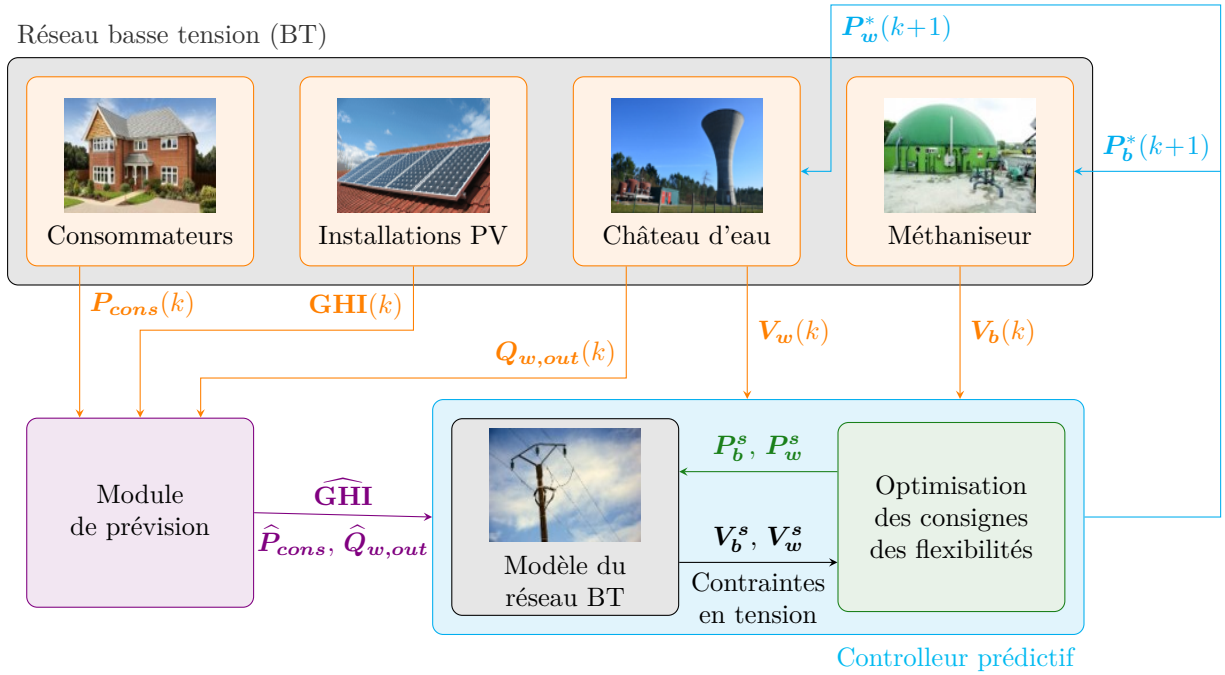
Réseau basse tension (BT)

$\boldsymbol{P_w^*}(k+1)$

Consommateurs

Installations PV

Château d'eau

Méthaniseur

$\boldsymbol{P_b^*}(k+1)$

$\boldsymbol{P_{cons}}(k)$

$\mathbf{GHI}(k)$

$\boldsymbol{Q_{w,out}}(k)$

$\boldsymbol{V_w}(k)$

$\boldsymbol{V_b}(k)$

Module de prévision

$\widehat{\mathbf{GHI}}$

$\widehat{\boldsymbol{P}}_{\boldsymbol{cons}}, \widehat{\boldsymbol{Q}}_{\boldsymbol{w,out}}$

Modèle du réseau BT

$\boldsymbol{P_b^s}, \boldsymbol{P_w^s}$

$\boldsymbol{V_b^s}, \boldsymbol{V_w^s}$

Contraintes en tension

Optimisation des consignes des flexibilités

Controlleur prédictif